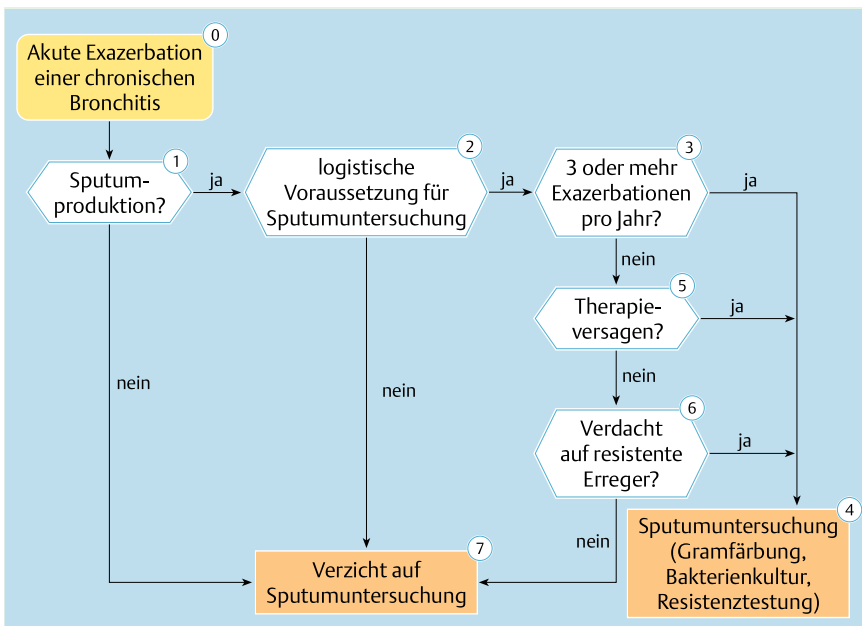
0
Akute Exazerbation einer chronischen Bronchitis

1
Sputumproduktion?

ja

2
logistische Voraussetzung für Sputumuntersuchung

ja

3
3 oder mehr Exazerbationen pro Jahr?

ja

nein

5
Therapieversagen?

ja

nein

6
Verdacht auf resistente Erreger?

ja

nein

nein

nein

4
Sputumuntersuchung (Gramfärbung, Bakterienkultur, Resistenztestung)

7
Verzicht auf Sputumuntersuchung